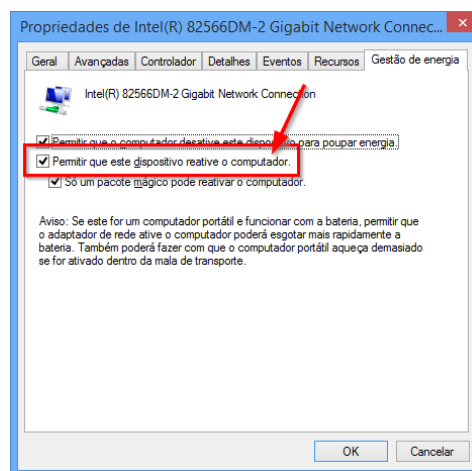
Propriedades de Intel(R) 82566DM-2 Gigabit Network Connec

Geral | Avançadas | Controlador | Detalhes | Eventos | Recursos | Gestão de energia

Intel(R) 82566DM-2 Gigabit Network Connection

Permitir que o computador desative este dispositivo para poupar energia.

Permitir que este dispositivo reative o computador.

Só um pacote mágico pode reativar o computador.

Aviso: Se este for um computador portátil e funcionar com a bateria, permitir que o adaptador de rede ative o computador poderá esgotar mais rapidamente a bateria. Também poderá fazer com que o computador portátil aqueça demasiado se for ativado dentro da mala de transporte.

OK

Cancelar